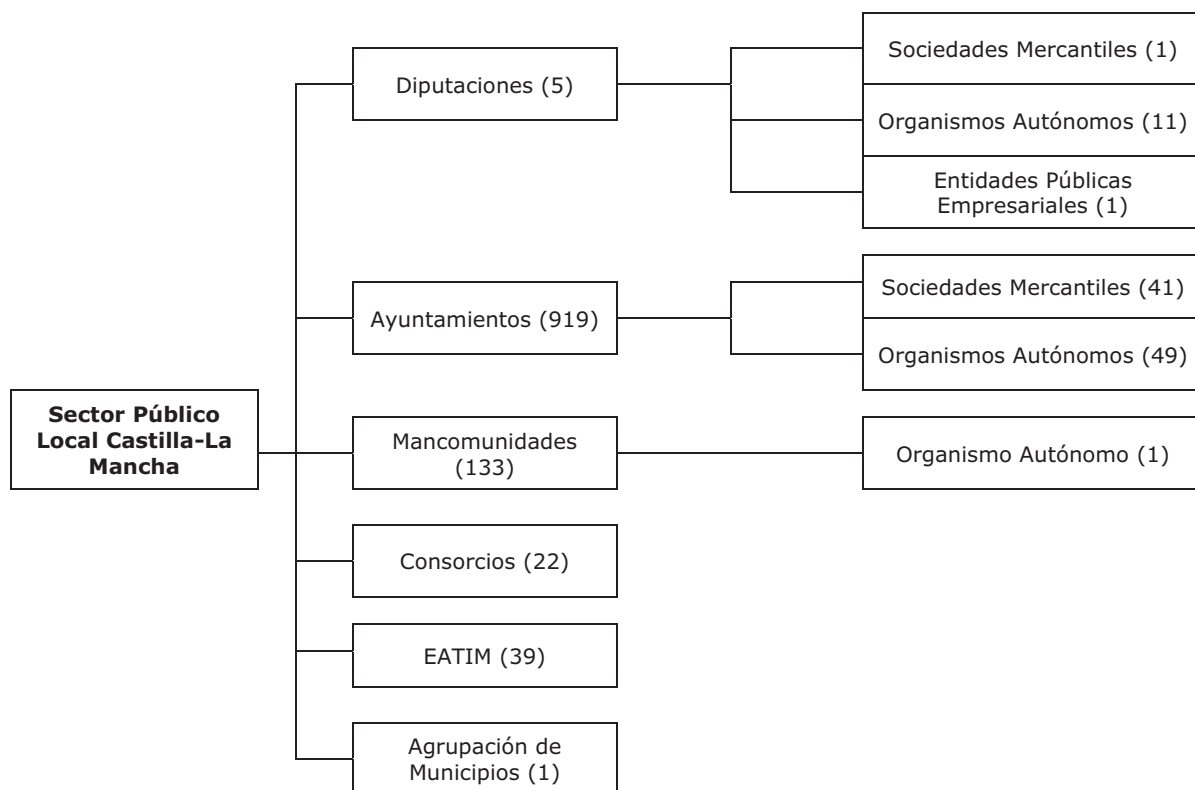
Sector Público Local Castilla-La Mancha

Diputaciones (5)

Sociedades Mercantiles (1)

Organismos Autónomos (11)

Entidades Públicas Empresariales (1)

Ayuntamientos (919)

Sociedades Mercantiles (41)

Organismos Autónomos (49)

Mancomunidades (133)

Organismo Autónomo (1)

Consorcios (22)

EATIM (39)

Agrupación de Municipios (1)